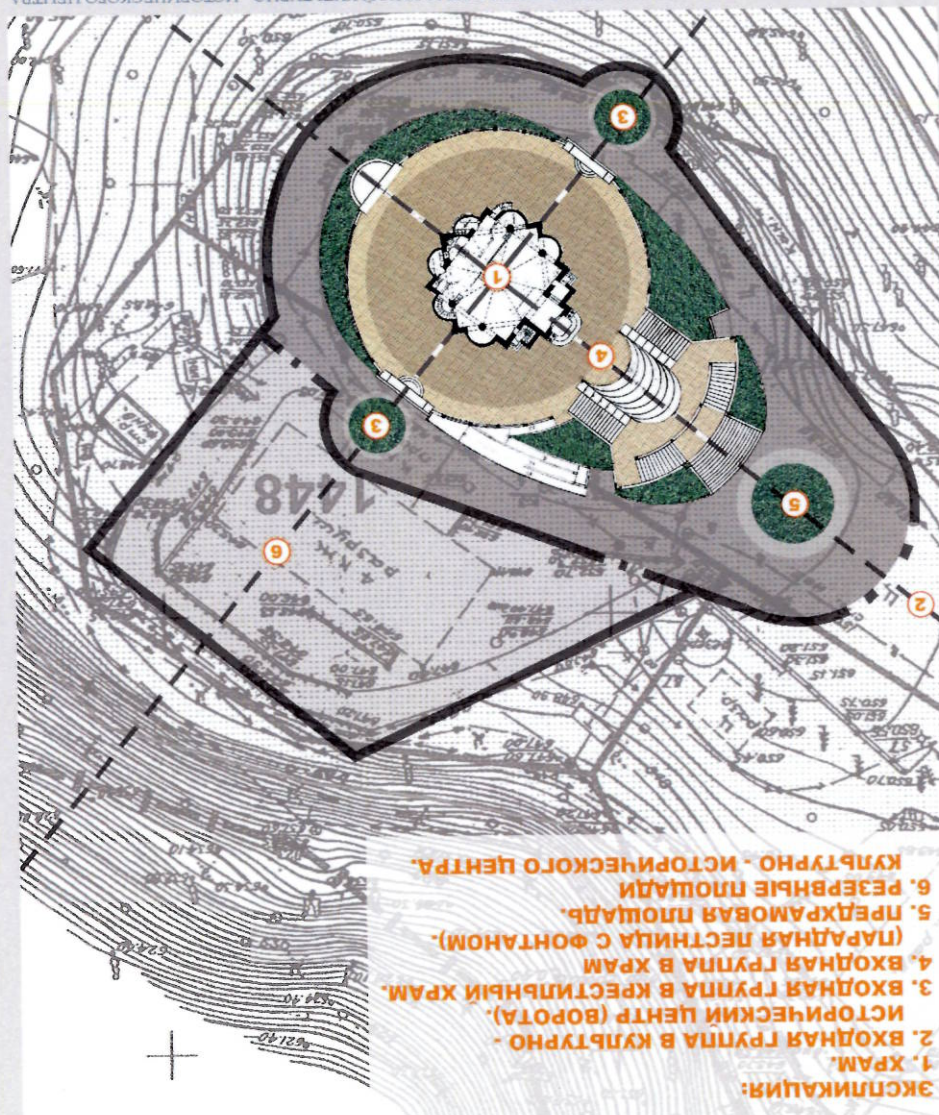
ЭКСПЛИКАЦИЯ:
1. ХРАМ.
2. ВХОДНАЯ ГРУППА В КУЛЬТУРНО - ИСТОРИЧЕСКИЙ ЦЕНТР (ВОРОТА).
3. ВХОДНАЯ ГРУППА В КРЕСТИЛЬНЫЙ ХРАМ.
4. ВХОДНАЯ ГРУППА В ХРАМ (ПАРАДНАЯ ЛЕСТНИЦА С ФОНТАНОМ).
5. ПРЕДХРАМОВАЯ ПЛОЩАДЬ.
6. РЕЗЕРВНЫЕ ПЛОЩАДИ КУЛЬТУРНО - ИСТОРИЧЕСКОГО ЦЕНТРА.

1
2
3
3
4
5
6
148